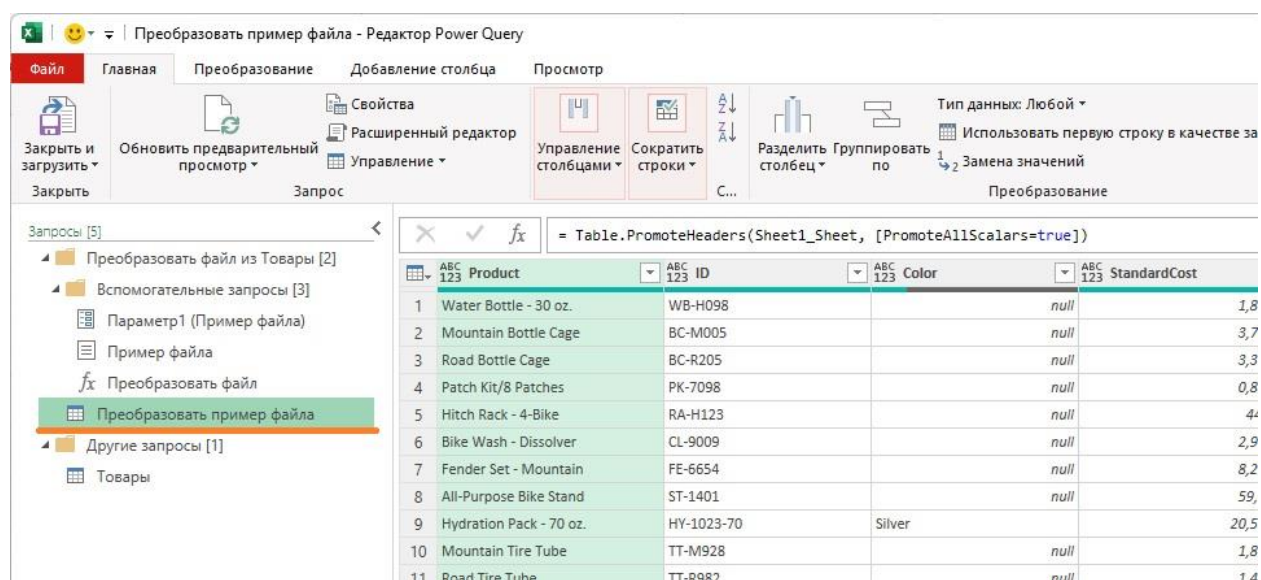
Преобразовать пример файла - Редактор Power Query

Файл | Главная | Преобразование | Добавление столбца | Просмотр

Закрыть и загрузить ▾
Закрыть

Обновить предварительный просмотр ▾
Свойства
Расширенный редактор
Управление ▾
Запрос

Управление столбцами ▾
Сократить строки ▾
С...

Разделить столбец ▾
Группировать по
Тип данных: Любой ▾
Использовать первую строку в качестве за
Замена значений
Преобразование

Запросы [5]
Преобразовать файл из Товары [2]
Вспомогательные запросы [3]
Параметр1 (Пример файла)
Пример файла
Преобразовать файл
Преобразовать пример файла
Другие запросы [1]
Товары

= Table.PromoteHeaders(Sheet1_Sheet, [PromoteAllScalars=true])

| | Product | ID | Color | StandardCost |
|---|---|---|---|---|
| 1 | Water Bottle - 30 oz. | WB-H098 | null | 1,8 |
| 2 | Mountain Bottle Cage | BC-M005 | null | 3,7 |
| 3 | Road Bottle Cage | BC-R205 | null | 3,3 |
| 4 | Patch Kit/8 Patches | PK-7098 | null | 0,8 |
| 5 | Hitch Rack - 4-Bike | RA-H123 | null | 44 |
| 6 | Bike Wash - Dissolver | CL-9009 | null | 2,9 |
| 7 | Fender Set - Mountain | FE-6654 | null | 8,2 |
| 8 | All-Purpose Bike Stand | ST-1401 | null | 59, |
| 9 | Hydration Pack - 70 oz. | HY-1023-70 | Silver | 20,5 |
| 10 | Mountain Tire Tube | TT-M928 | null | 1,8 |
| 11 | Road Tire Tube | TT-R982 | null | 1,4 |